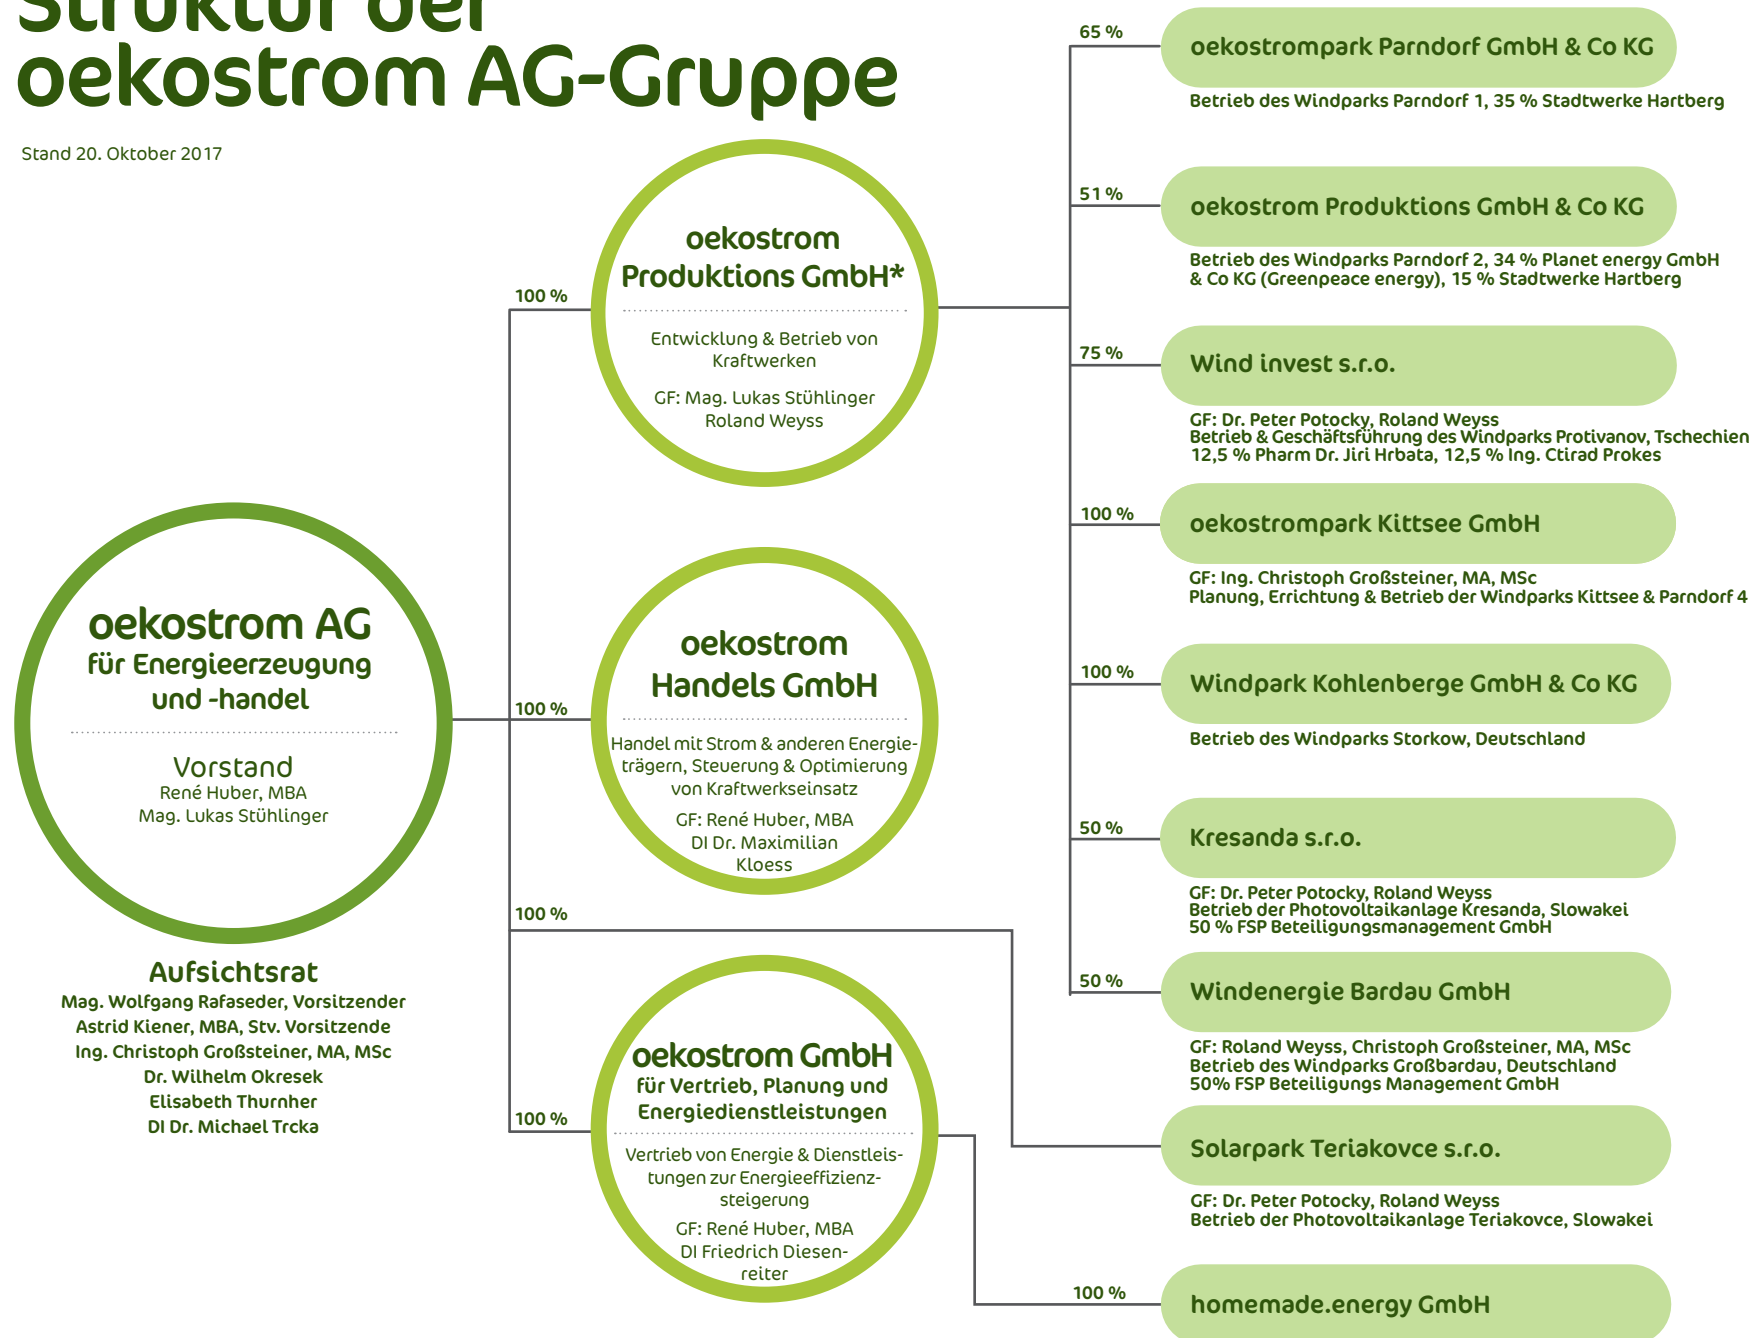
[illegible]
oekostrom AG-Gruppe

Stand 20. Oktober 2017

oekostrom AG
für Energieerzeugung und -handel

Vorstand
René Huber, MBA
Mag. Lukas Stühlinger

Aufsichtsrat
Mag. Wolfgang Rafaseder, Vorsitzender
Astrid Kiener, MBA, Stv. Vorsitzende
Ing. Christoph Großsteiner, MA, MSc
Dr. Wilhelm Okresek
Elisabeth Thurnher
DI Dr. Michael Trcka

100 %

oekostrom Produktions GmbH*

Entwicklung & Betrieb von Kraftwerken

GF: Mag. Lukas Stühlinger
Roland Weyss

100 %

oekostrom Handels GmbH

Handel mit Strom & anderen Energieträgern, Steuerung & Optimierung von Kraftwerkseinsatz

GF: René Huber, MBA
DI Dr. Maximilian Kloess

100 %

100 %

oekostrom GmbH
für Vertrieb, Planung und Energiedienstleistungen

Vertrieb von Energie & Dienstleistungen zur Energieeffizienzsteigerung

GF: René Huber, MBA
DI Friedrich Diesenreiter

65 %
oekostrompark Parndorf GmbH & Co KG
Betrieb des Windparks Parndorf 1, 35 % Stadtwerke Hartberg

51 %
oekostrom Produktions GmbH & Co KG
Betrieb des Windparks Parndorf 2, 34 % Planet energy GmbH & Co KG (Greenpeace energy), 15 % Stadtwerke Hartberg

75 %
Wind invest s.r.o.
GF: Dr. Peter Potocky, Roland Weyss
Betrieb & Geschäftsführung des Windparks Protivanov, Tschechien
12,5 % Pharm Dr. Jiri Hrbata, 12,5 % Ing. Ctirad Prokes

100 %
oekostrompark Kittsee GmbH
GF: Ing. Christoph Großsteiner, MA, MSc
Planung, Errichtung & Betrieb der Windparks Kittsee & Parndorf 4

100 %
Windpark Kohlenberge GmbH & Co KG
Betrieb des Windparks Storkow, Deutschland

50 %
Kresanda s.r.o.
GF: Dr. Peter Potocky, Roland Weyss
Betrieb der Photovoltaikanlage Kresanda, Slowakei
50 % FSP Beteiligungsmanagement GmbH

50 %
Windenergie Bardau GmbH
GF: Roland Weyss, Christoph Großsteiner, MA, MSc
Betrieb des Windparks Großbardau, Deutschland
50% FSP Beteiligungs Management GmbH

Solarpark Teriakovce s.r.o.
GF: Dr. Peter Potocky, Roland Weyss
Betrieb der Photovoltaikanlage Teriakovce, Slowakei

100 %
homemade.energy GmbH